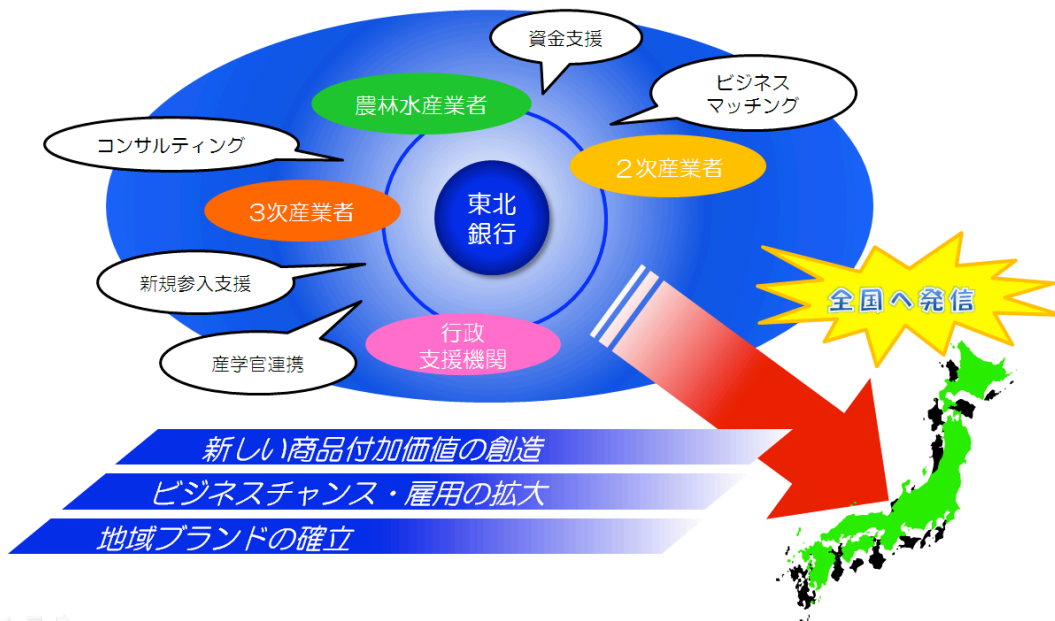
資金支援

ビジネス
マッチング

農林水産業者

コンサルティング

2次産業者

東北
銀行

3次産業者

新規参入支援

全国へ発信

行政
支援機関

産学官連携

新しい商品付加価値の創造

ビジネスチャンス・雇用の拡大

地域ブランドの確立